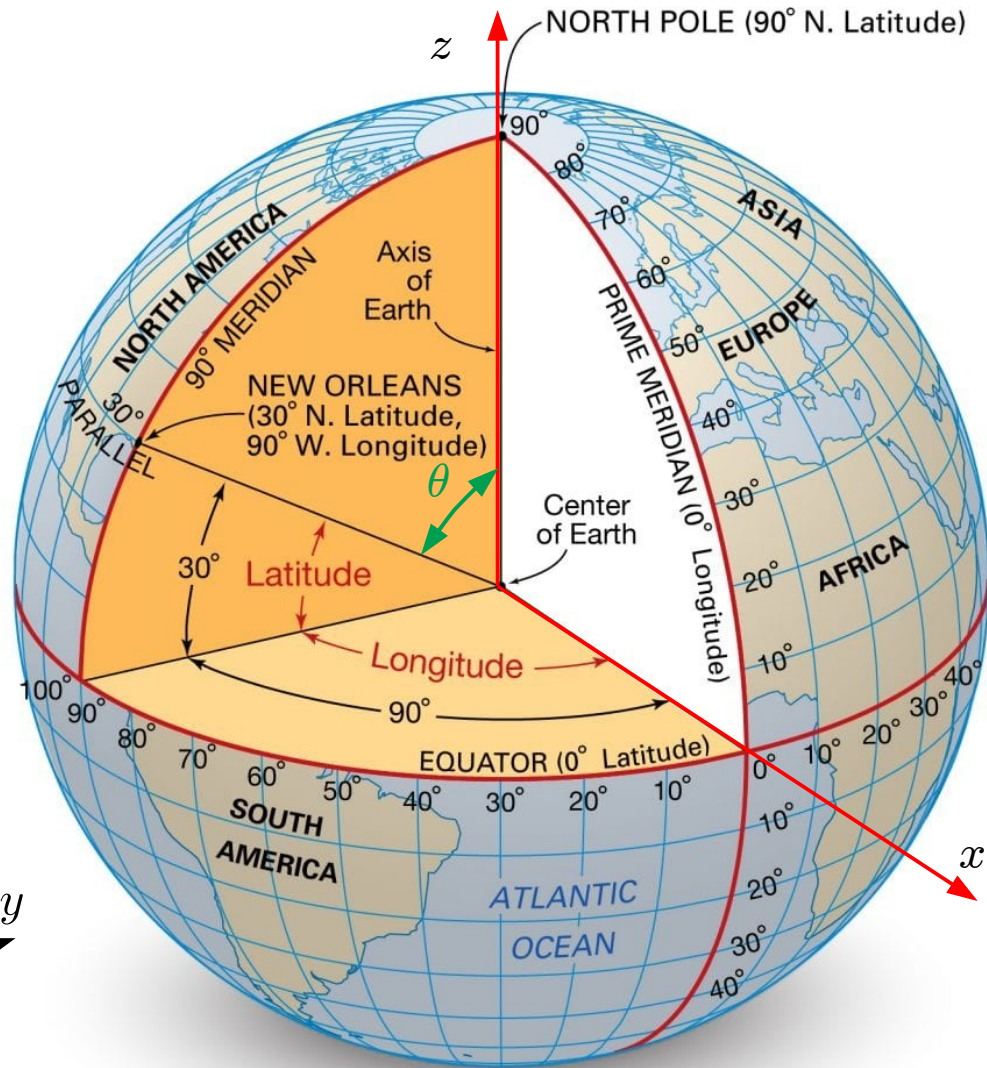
NORTH POLE (90° N. Latitude)
$z$
90°
80°
70°
60°
50°
40°
30°
20°
10°
ASIA
EUROPE
AFRICA
NORTH AMERICA
90° MERIDIAN
Axis of Earth
PRIME MERIDIAN (0° Longitude)
NEW ORLEANS (30° N. Latitude, 90° W. Longitude)
30° PARALLEL
$\theta$
Center of Earth
30°
Latitude
Longitude
90°
100°
90°
80°
70°
60°
50°
40°
30°
20°
10°
0°
10°
20°
30°
40°
EQUATOR (0° Latitude)
10°
20°
30°
40°
SOUTH AMERICA
ATLANTIC OCEAN
$x$
$y$